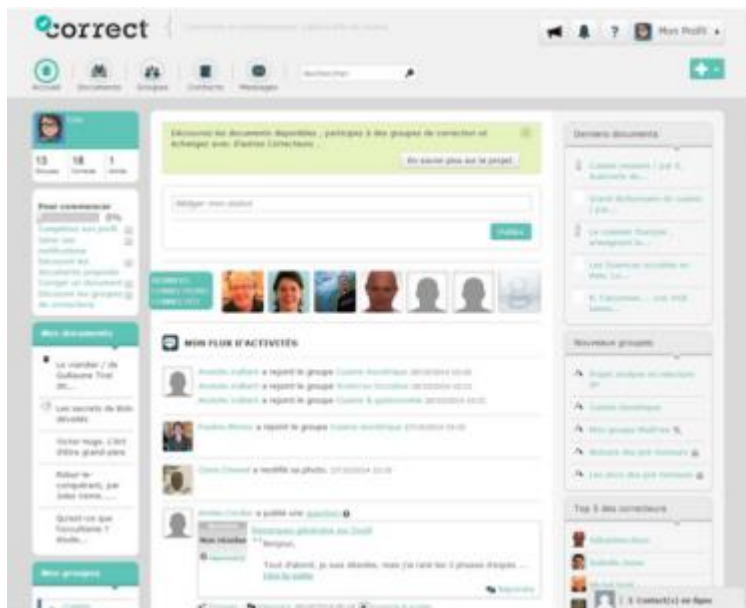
correct

Mon Profil

Accueil Documents Groupes Contacts Messages

Rechercher

13 Groupes 18 Contacts 1 Amis

Pour commencer
0%
Compléter son profil
Gérer ses notifications
Découvrir les documents proposés
Corriger un document
Découvrir les groupes de correction

Mes documents

Le viandier / de Guillaume Tirel dit...

Les secrets de Bion dévoilés

Victor Hugo. L'Art d'être grand-père

Robur-le-conquérant, par Jules Verne, ...

Qu'est-ce que l'inculture ? étude...

Mes groupes

Découvrez les documents disponibles, participez à des groupes de correction et échangez avec d'autres Correcteurs.

En savoir plus sur le projet

Rédiger mon statut

Publier

MON FLUX D'ACTIVITÉS

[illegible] a rejoint le groupe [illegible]
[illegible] a rejoint le groupe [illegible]
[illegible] a rejoint le groupe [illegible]

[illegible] a rejoint le groupe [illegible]

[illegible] a modifié sa photo.

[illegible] a publié une question

Remarques générales sur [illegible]

Bonjour,

Tout d'abord, je suis désolée, mais j'ai raté les 3 phrases d'esquis ...

Lire la suite

Derniers documents

Nouveaux groupes

Top 5 des correcteurs

1 Contact(s) en ligne